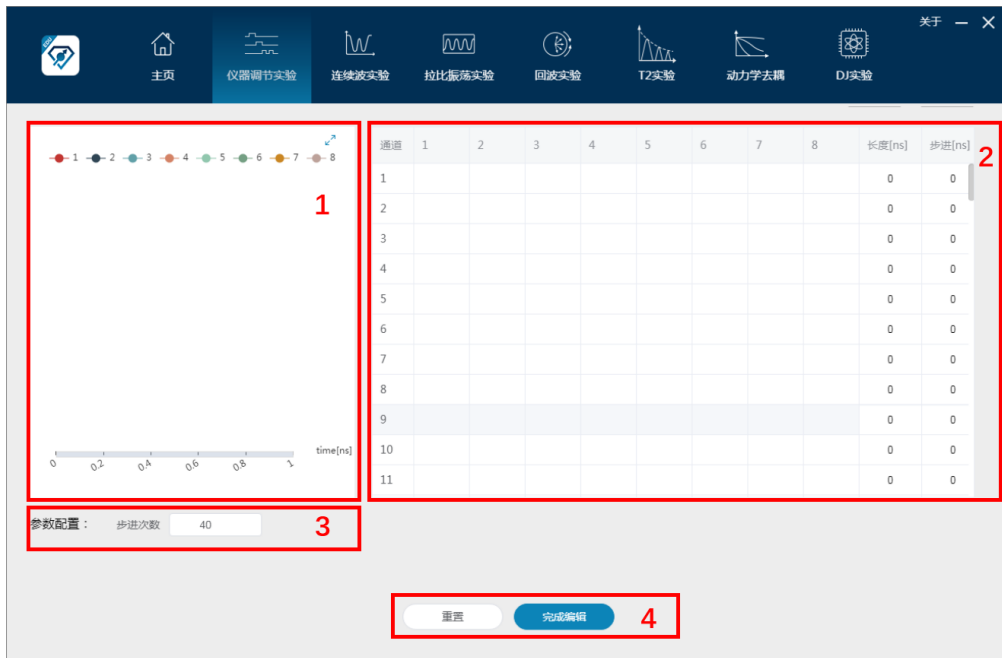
关于 — ✕

主页　仪器调节实验　连续波实验　拉比振荡实验　回波实验　T2实验　动力学去耦　DJ实验

1 2 3 4 5 6 7 8

1

0 0.2 0.4 0.6 0.8 1 time[ns]

| 通道 | 1 | 2 | 3 | 4 | 5 | 6 | 7 | 8 | 长度[ns] | 步进[ns] |
|---|---|---|---|---|---|---|---|---|---|---|
| 1 | | | | | | | | | 0 | 0 |
| 2 | | | | | | | | | 0 | 0 |
| 3 | | | | | | | | | 0 | 0 |
| 4 | | | | | | | | | 0 | 0 |
| 5 | | | | | | | | | 0 | 0 |
| 6 | | | | | | | | | 0 | 0 |
| 7 | | | | | | | | | 0 | 0 |
| 8 | | | | | | | | | 0 | 0 |
| 9 | | | | | | | | | 0 | 0 |
| 10 | | | | | | | | | 0 | 0 |
| 11 | | | | | | | | | 0 | 0 |

2

参数配置： 步进次数 40

3

重置　完成编辑

4